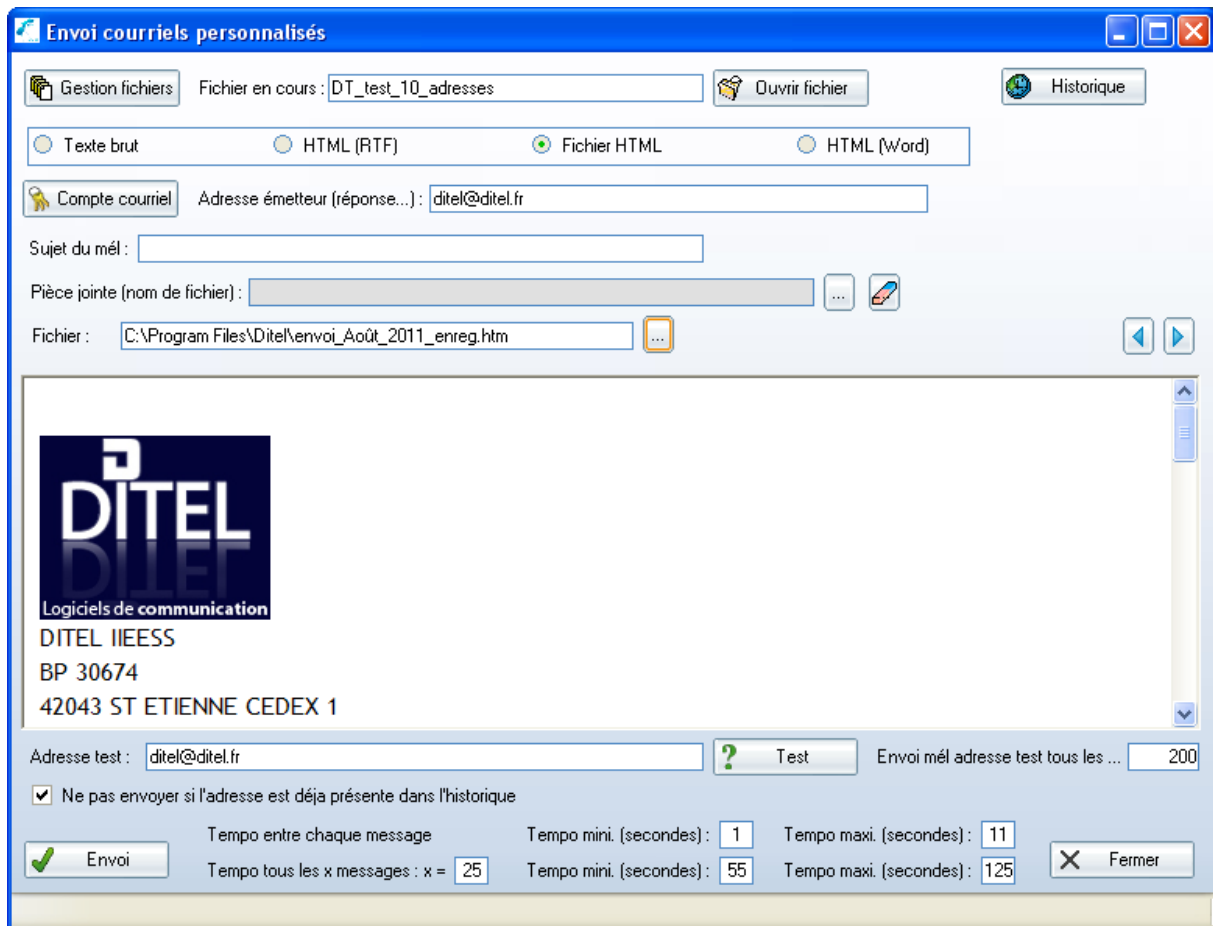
Envoi courriels personnalisés

Gestion fichiers
Fichier en cours : DT_test_10_adresses
Ouvrir fichier
Historique

Texte brut
HTML (RTF)
Fichier HTML
HTML (Word)

Compte courriel
Adresse émetteur (réponse...) : ditel@ditel.fr

Sujet du mél :

Pièce jointe (nom de fichier) :
...

Fichier : C:\Program Files\Ditel\envoi_Août_2011_enreg.htm
...

DITEL
Logiciels de communication
DITEL IIEESS
BP 30674
42043 ST ETIENNE CEDEX 1

Adresse test : ditel@ditel.fr
Test
Envoi mél adresse test tous les ... 200

Ne pas envoyer si l'adresse est déja présente dans l'historique

Tempo entre chaque message
Tempo mini. (secondes) : 1
Tempo maxi. (secondes) : 11
Envoi
Tempo tous les x messages : x = 25
Tempo mini. (secondes) : 55
Tempo maxi. (secondes) : 125
Fermer